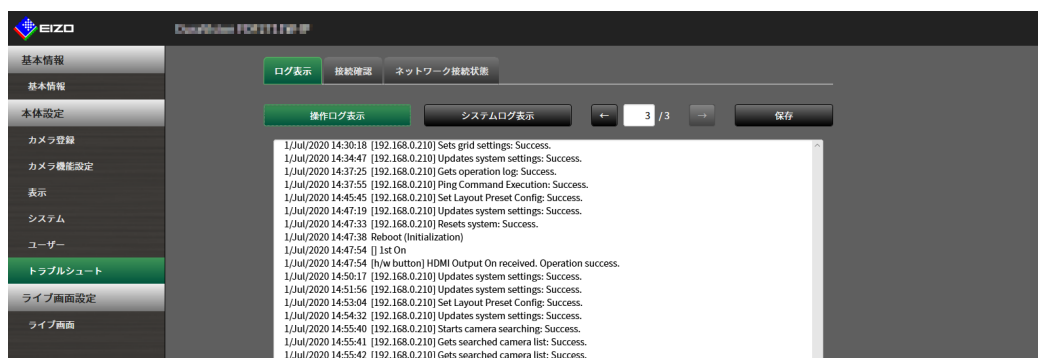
EIZO
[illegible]

基本情報
基本情報
本体設定
カメラ登録
カメラ機能設定
表示
システム
ユーザー
トラブルシュート
ライブ画面設定
ライブ画面

ログ表示 接続確認 ネットワーク接続状態

操作ログ表示 システムログ表示 ← 3 /3 → 保存

1/Jul/2020 14:30:18 [192.168.0.210] Sets grid settings: Success.
1/Jul/2020 14:34:47 [192.168.0.210] Updates system settings: Success.
1/Jul/2020 14:37:25 [192.168.0.210] Gets operation log: Success.
1/Jul/2020 14:37:55 [192.168.0.210] Ping Command Execution: Success.
1/Jul/2020 14:45:45 [192.168.0.210] Set Layout Preset Config: Success.
1/Jul/2020 14:47:19 [192.168.0.210] Updates system settings: Success.
1/Jul/2020 14:47:33 [192.168.0.210] Resets system: Success.
1/Jul/2020 14:47:38 Reboot (Initialization)
1/Jul/2020 14:47:54 [] 1st On
1/Jul/2020 14:47:54 [h/w button] HDMI Output On received. Operation success.
1/Jul/2020 14:50:17 [192.168.0.210] Updates system settings: Success.
1/Jul/2020 14:51:56 [192.168.0.210] Updates system settings: Success.
1/Jul/2020 14:53:04 [192.168.0.210] Set Layout Preset Config: Success.
1/Jul/2020 14:54:32 [192.168.0.210] Updates system settings: Success.
1/Jul/2020 14:55:40 [192.168.0.210] Starts camera searching: Success.
1/Jul/2020 14:55:41 [192.168.0.210] Gets searched camera list: Success.
1/Jul/2020 14:55:42 [192.168.0.210] Gets searched camera list: Success.